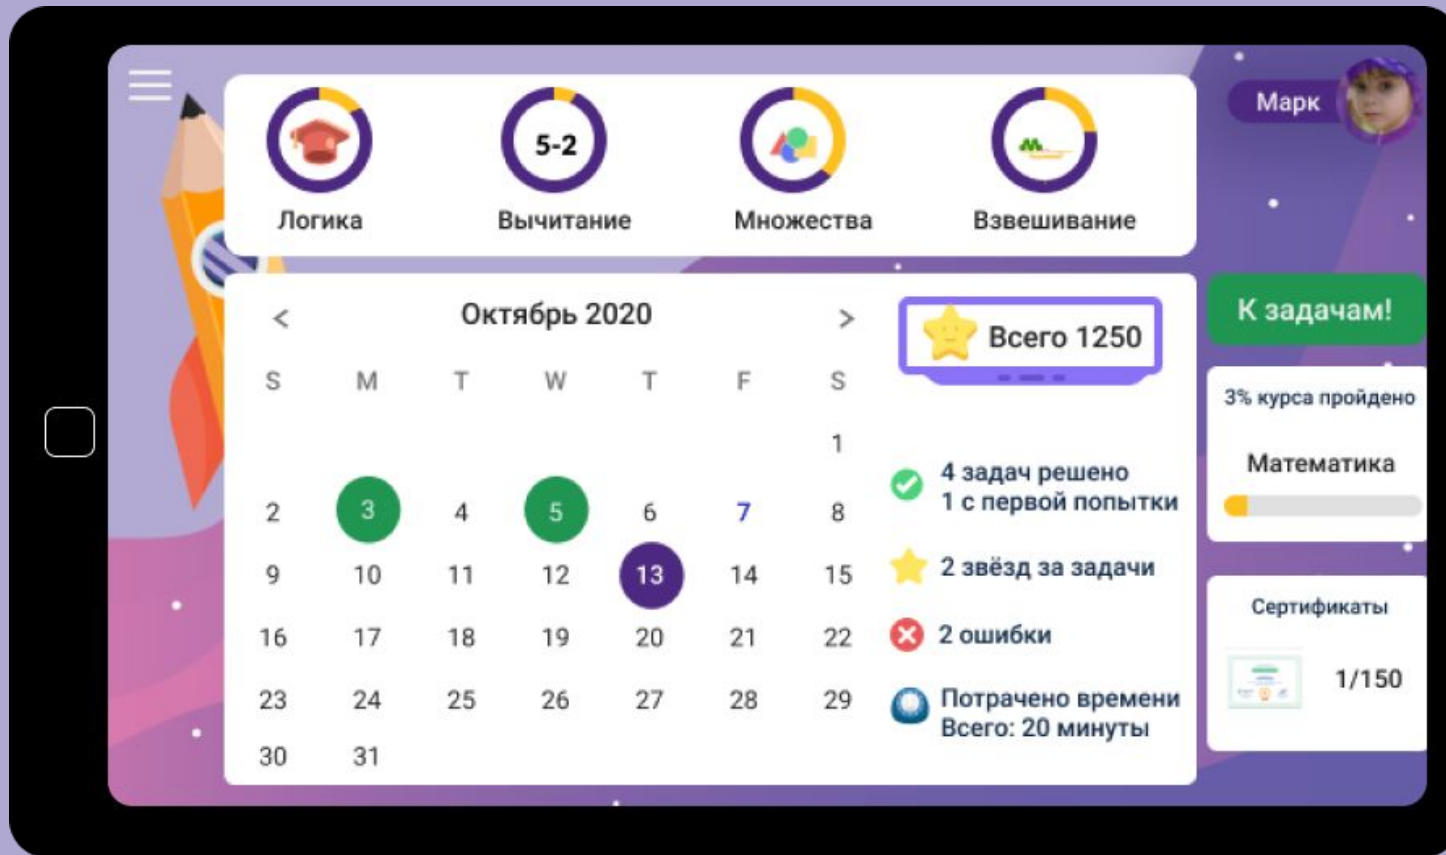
Логика

5-2
Вычитание

Множества

Взвешивание

Марк

<
Октябрь 2020
>

| S | M | T | W | T | F | S |
|---|---|---|---|---|---|---|
| | | | | | | 1 |
| 2 | 3 | 4 | 5 | 6 | 7 | 8 |
| 9 | 10 | 11 | 12 | 13 | 14 | 15 |
| 16 | 17 | 18 | 19 | 20 | 21 | 22 |
| 23 | 24 | 25 | 26 | 27 | 28 | 29 |
| 30 | 31 | | | | | |

Всего 1250

4 задач решено
1 с первой попытки

2 звёзд за задачи

2 ошибки

Потрачено времени
Всего: 20 минуты

К задачам!

3% курса пройдено

Математика

Сертификаты

1/150